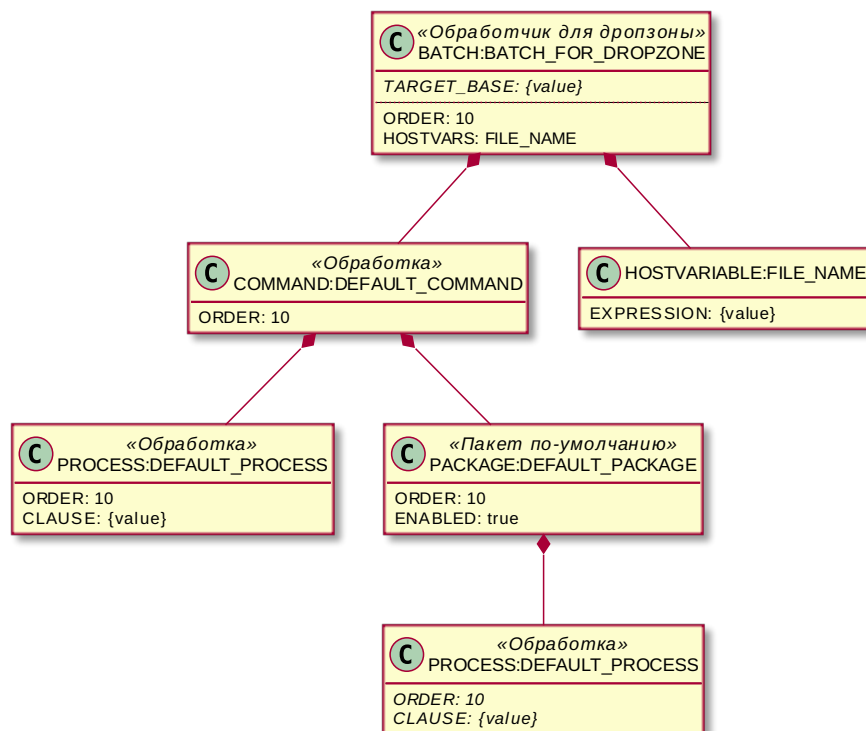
C «Обработчик для дропзоны»
BATCH:BATCH_FOR_DROPZONE

TARGET_BASE: {value}

ORDER: 10
HOSTVARS: FILE_NAME

C «Обработка»
COMMAND:DEFAULT_COMMAND

ORDER: 10

C HOSTVARIABLE:FILE_NAME

EXPRESSION: {value}

C «Обработка»
PROCESS:DEFAULT_PROCESS

ORDER: 10
CLAUSE: {value}

C «Пакет по-умолчанию»
PACKAGE:DEFAULT_PACKAGE

ORDER: 10
ENABLED: true

C «Обработка»
PROCESS:DEFAULT_PROCESS

ORDER: 10
CLAUSE: {value}